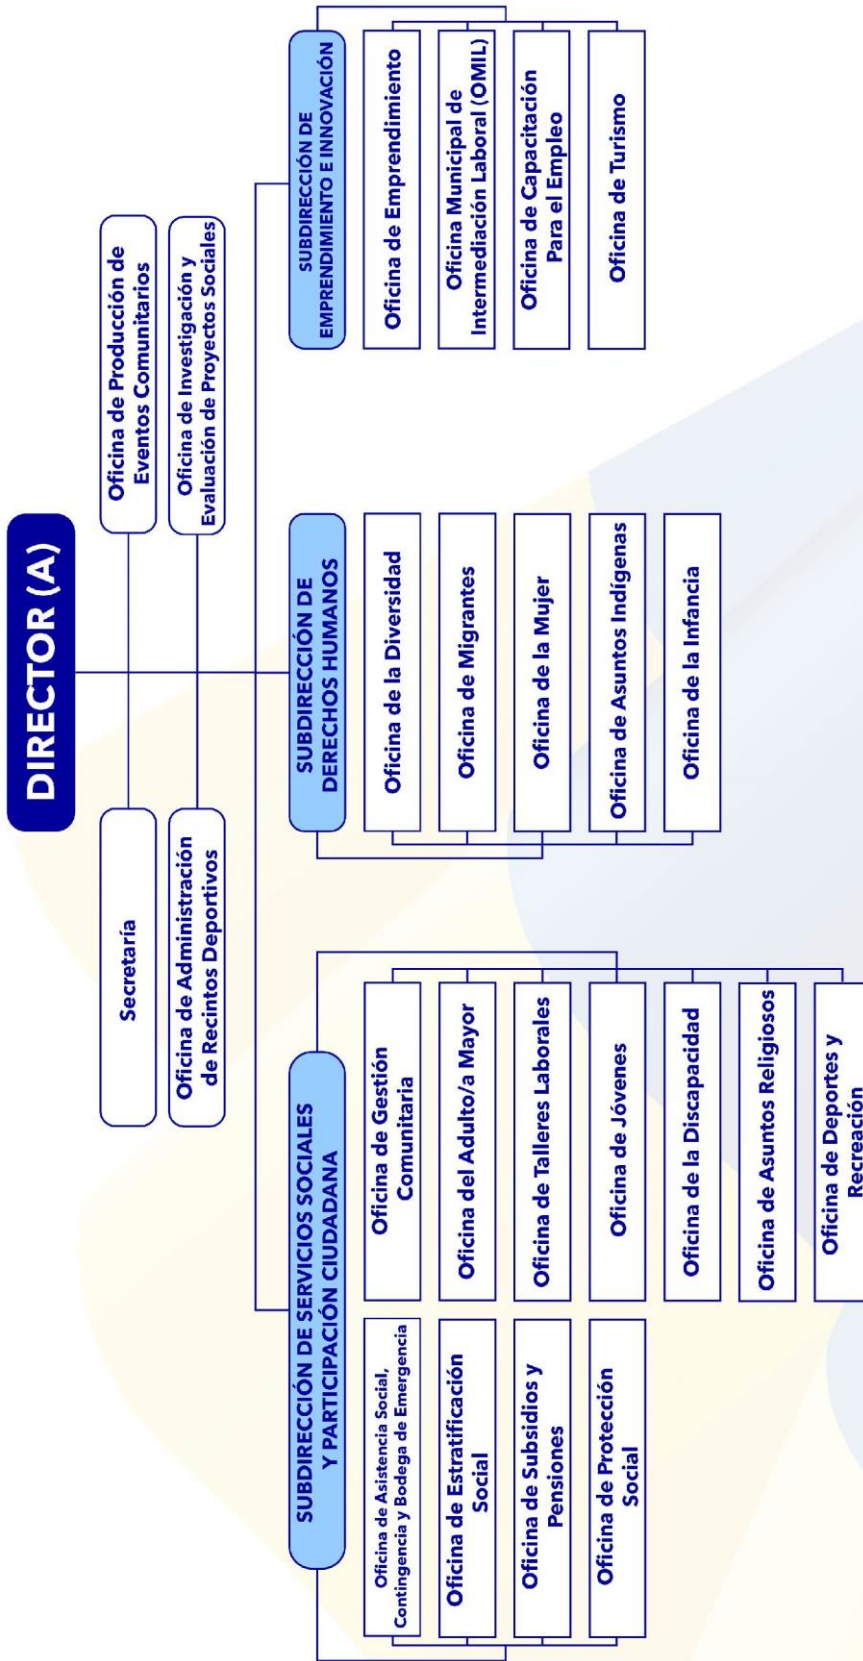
DIRECTOR (A)

Secretaría

Oficina de Producción de Eventos Comunitarios

Oficina de Administración de Recintos Deportivos

Oficina de Investigación y Evaluación de Proyectos Sociales

SUBDIRECCIÓN DE SERVICIOS SOCIALES Y PARTICIPACIÓN CIUDADANA

Oficina de Asistencia Social, Contingencia y Bodega de Emergencia

Oficina de Estratificación Social

Oficina de Subsidios y Pensiones

Oficina de Protección Social

Oficina de Gestión Comunitaria

Oficina del Adulto/a Mayor

Oficina de Talleres Laborales

Oficina de Jóvenes

Oficina de la Discapacidad

Oficina de Asuntos Religiosos

Oficina de Deportes y Recreación

SUBDIRECCIÓN DE DERECHOS HUMANOS

Oficina de la Diversidad

Oficina de Migrantes

Oficina de la Mujer

Oficina de Asuntos Indígenas

Oficina de la Infancia

SUBDIRECCIÓN DE EMPRENDIMIENTO E INNOVACIÓN

Oficina de Emprendimiento

Oficina Municipal de Intermediación Laboral (OMIL)

Oficina de Capacitación Para el Empleo

Oficina de Turismo